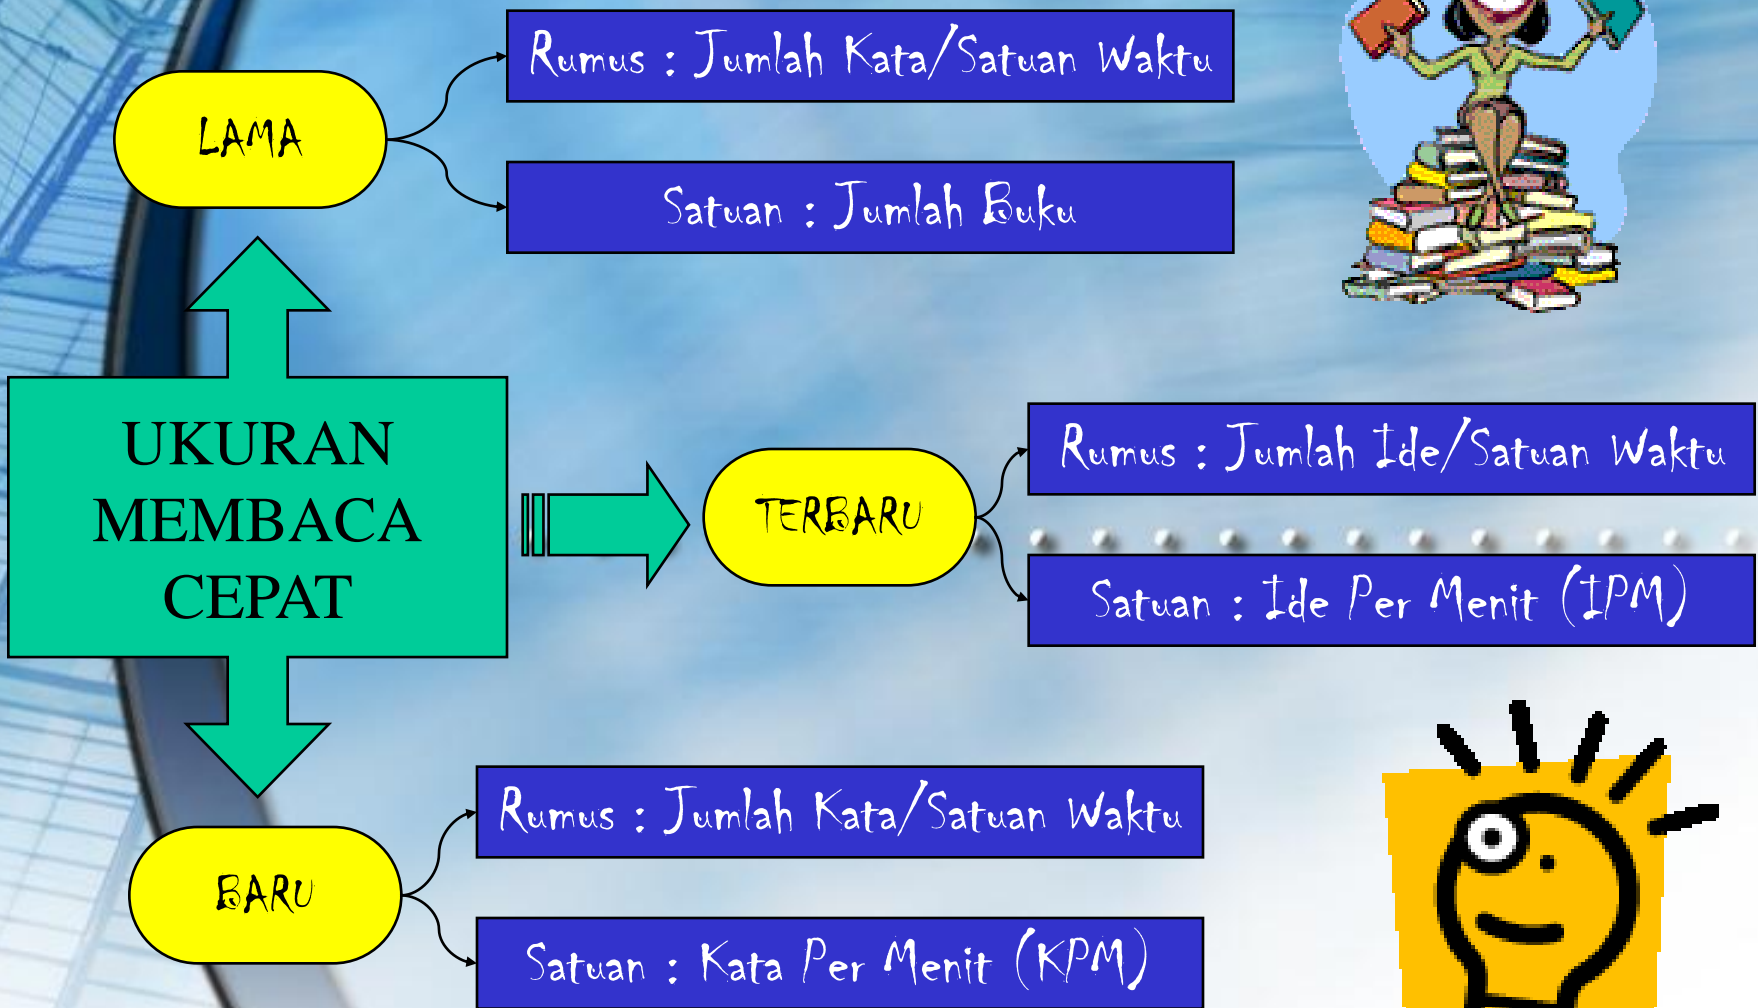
LAMA

Rumus : Jumlah Kata/Satuan Waktu

Satuan : Jumlah Buku

UKURAN MEMBACA CEPAT

TERBARU

Rumus : Jumlah Ide/Satuan Waktu

Satuan : Ide Per Menit (IPM)

BARU

Rumus : Jumlah Kata/Satuan Waktu

Satuan : Kata Per Menit (KPM)